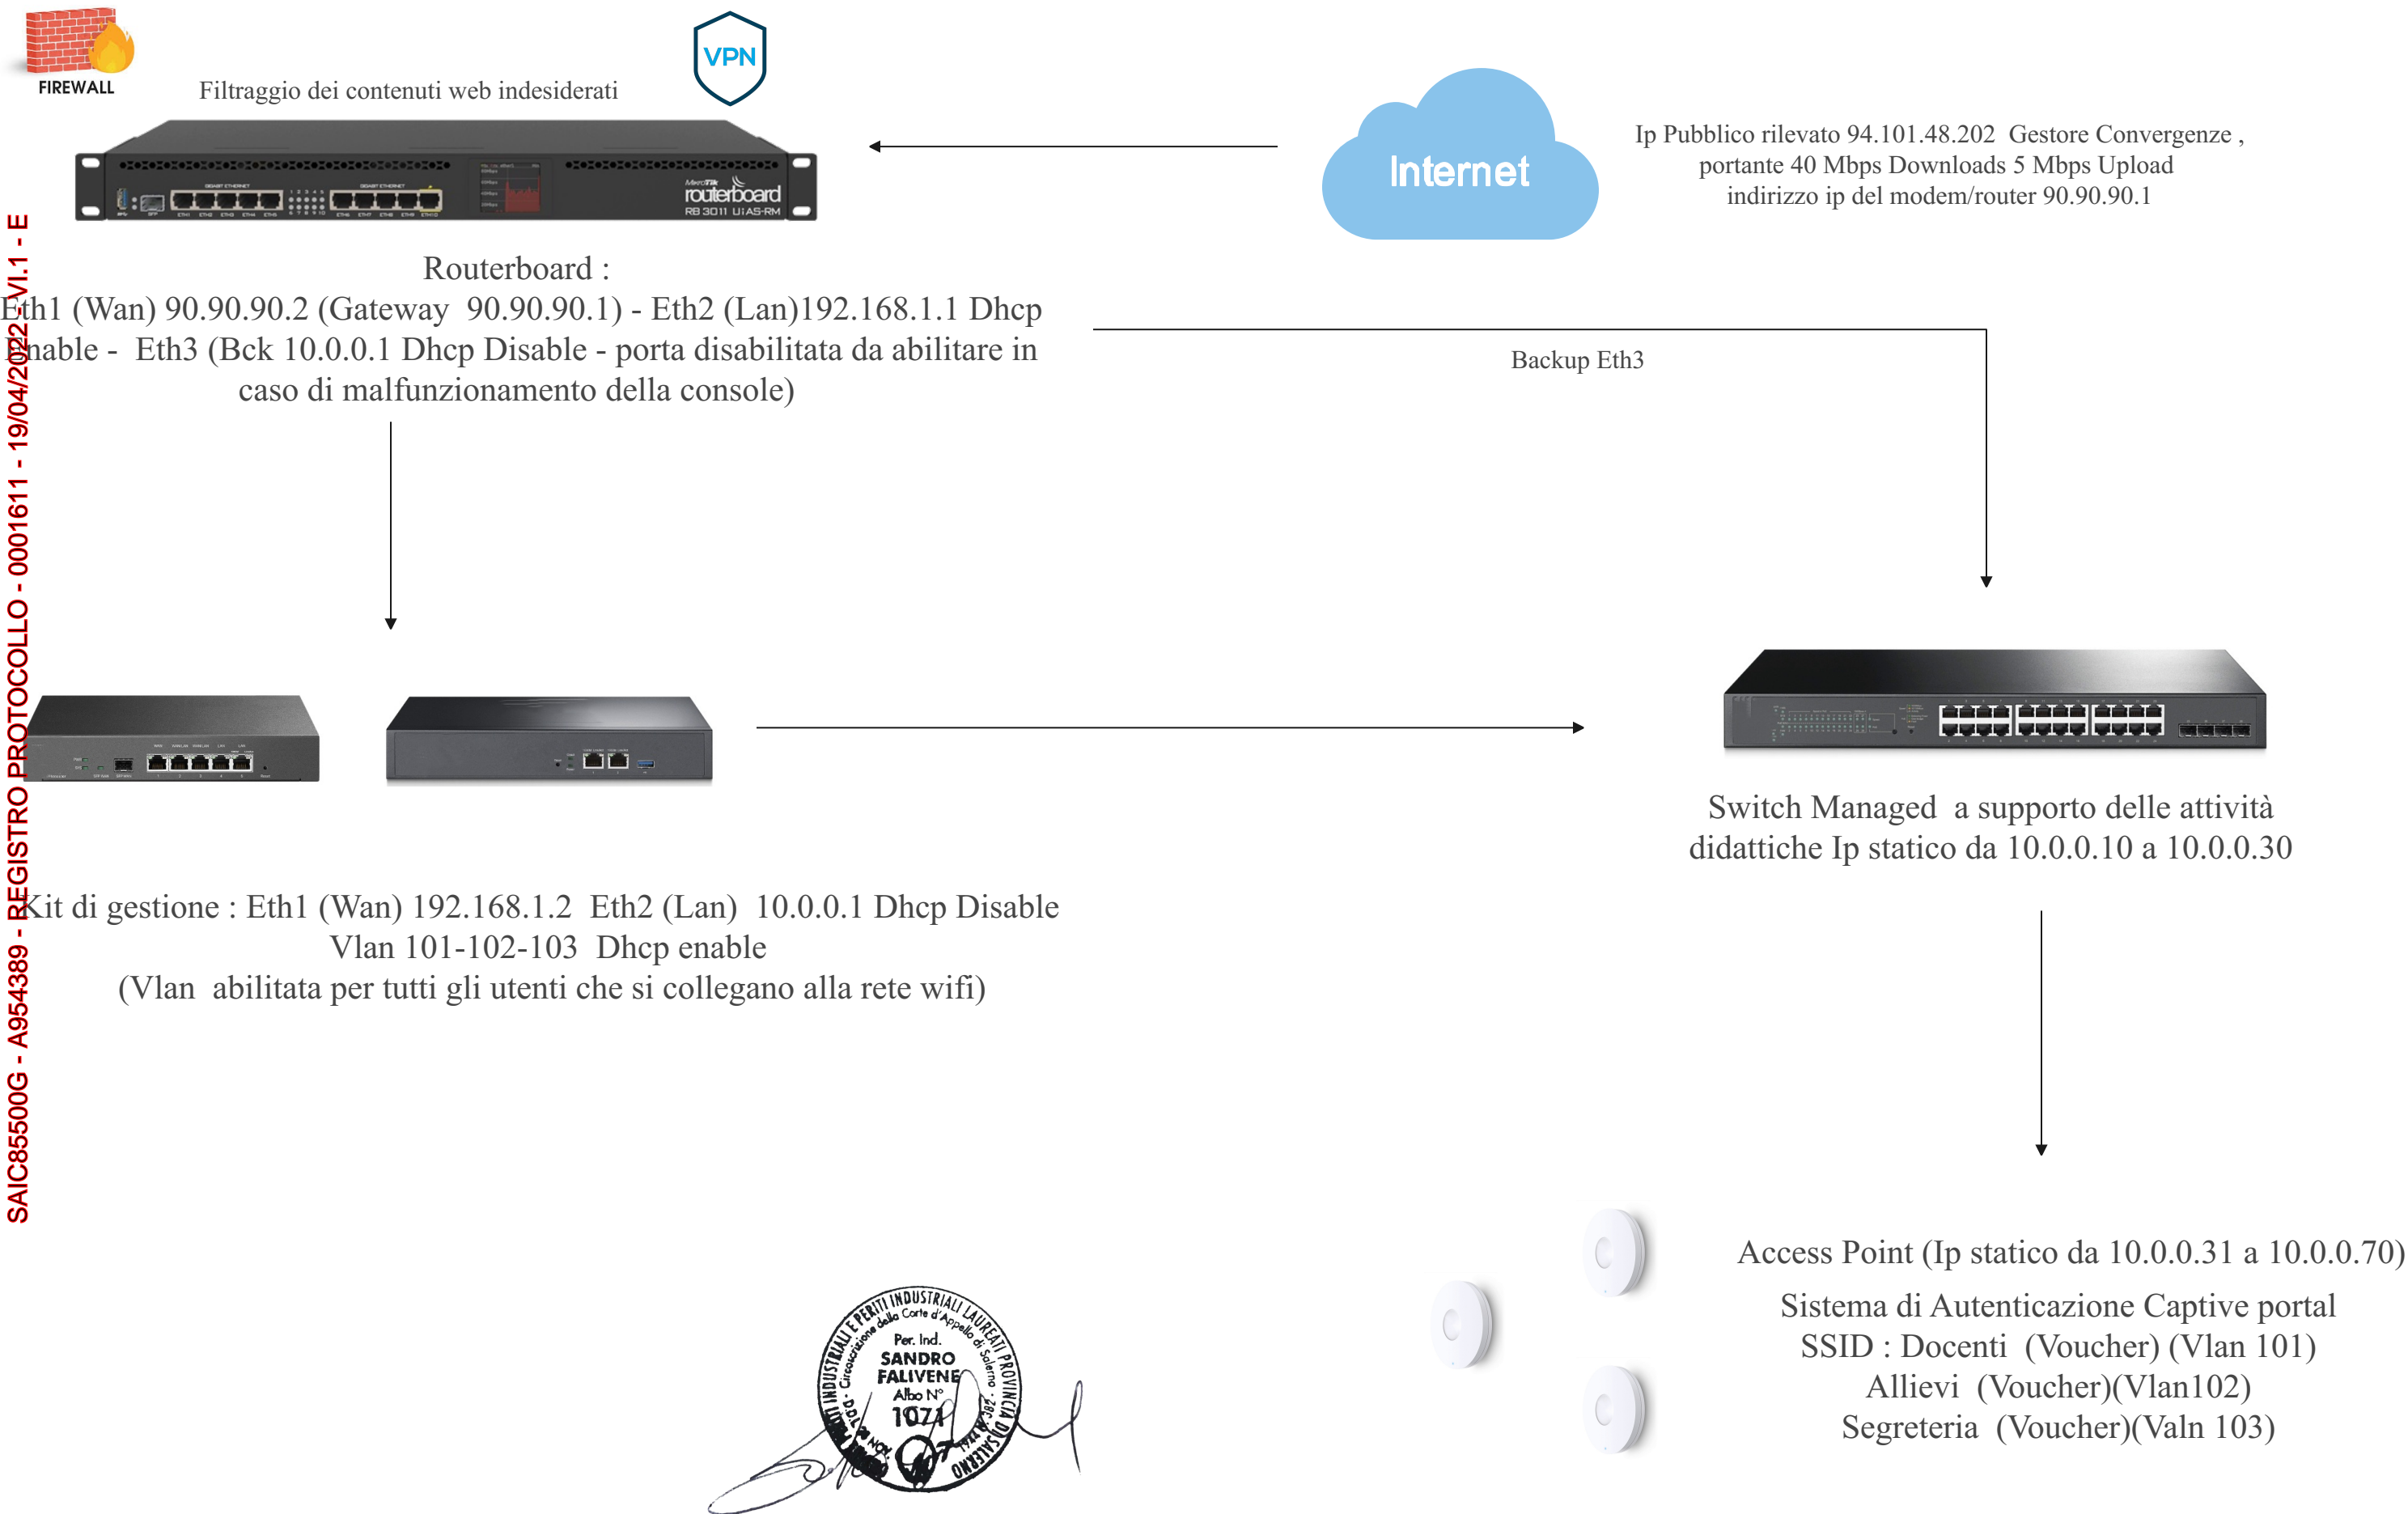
SAIC85500G - A954389 - REGISTRO PROTOCOLLO - 0001611 - 19/04/2022 - VI.1 - E

FIREWALL

Filtraggio dei contenuti web indesiderati

VPN

Internet

Ip Pubblico rilevato 94.101.48.202 Gestore Convergenze , portante 40 Mbps Downloads 5 Mbps Upload indirizzo ip del modem/router 90.90.90.1

MikroTik routerboard RB 3011 UiAS-RM

Routerboard :
Eth1 (Wan) 90.90.90.2 (Gateway 90.90.90.1) - Eth2 (Lan)192.168.1.1 Dhcp Enable - Eth3 (Bck 10.0.0.1 Dhcp Disable - porta disabilitata da abilitare in caso di malfunzionamento della console)

Backup Eth3

Switch Managed a supporto delle attività didattiche Ip statico da 10.0.0.10 a 10.0.0.30

Kit di gestione : Eth1 (Wan) 192.168.1.2 Eth2 (Lan) 10.0.0.1 Dhcp Disable
Vlan 101-102-103 Dhcp enable
(Vlan abilitata per tutti gli utenti che si collegano alla rete wifi)

Access Point (Ip statico da 10.0.0.31 a 10.0.0.70)

Sistema di Autenticazione Captive portal
SSID : Docenti (Voucher) (Vlan 101)
Allievi (Voucher)(Vlan102)
Segreteria (Voucher)(Valn 103)

COLLEGIO DEI PERITI INDUSTRIALI E PERITI INDUSTRIALI LAUREATI PROVINCIA DI SALERNO
Circoscrizione della Corte d'Appello di Salerno
Per. Ind.
SANDRO
FALIVENE
Albo N°
1071